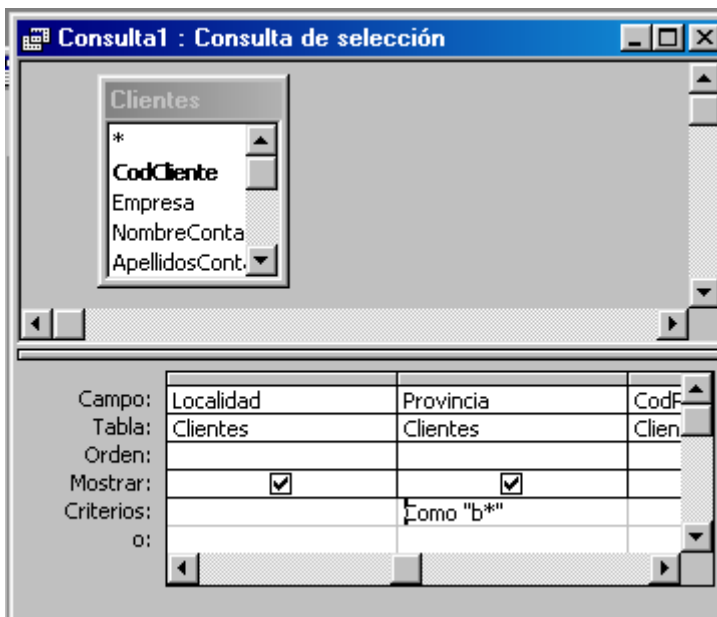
Consulta1 : Consulta de selección

Clientes
*
CodCliente
Empresa
NombreConta
ApellidosCont

| Campo: | Localidad | Provincia | CodF |
|---|---|---|---|
| Tabla: | Clientes | Clientes | Clien |
| Orden: | | | |
| Mostrar: | ☑ | ☑ | |
| Criterios: | | Como "b*" | |
| o: | | | |